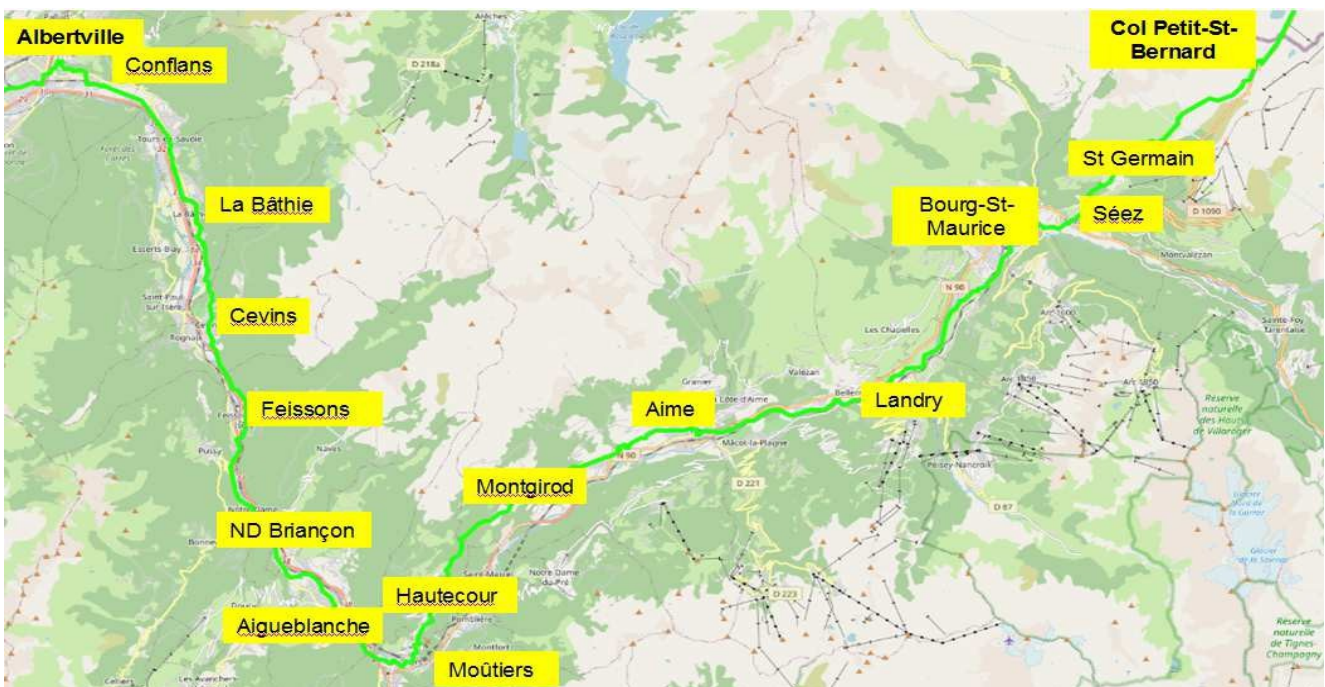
Albertville
Conflans
Col Petit-St-Bernard
St Germain
La Bâthie
Bourg-St-Maurice
Séez
Cevins
Feissons
Aime
Landry
Montgirod
ND Briançon
Hautecour
Aigueblanche
Moûtiers
D 218a
D 1090
N 90
Les Chapelles
Valezan
Granier
Mâcot-la-Plagne
D 221
D 223
D 87
Peisey-Nancroix
Montvalezan
Sainte-Foy Tarentaise
Arc 1800
Arc 1950
Arc 1600
Réserve naturelle des Hauts de Villaroger
Réserve naturelle de Tignes Champagny
Glacier de la Savinaz
Notre Dame du Pré
Montfort
Navis
Pussy
Tours-en-Savoie
Esserts Blay
Saint-Paul sur Isère
Rognaix
Notre Dame
Bonneval
Doucy
Les Avanchers
Celliers
Pomblière
Saint-Marcel
Bellentre
La Côte d'Aime